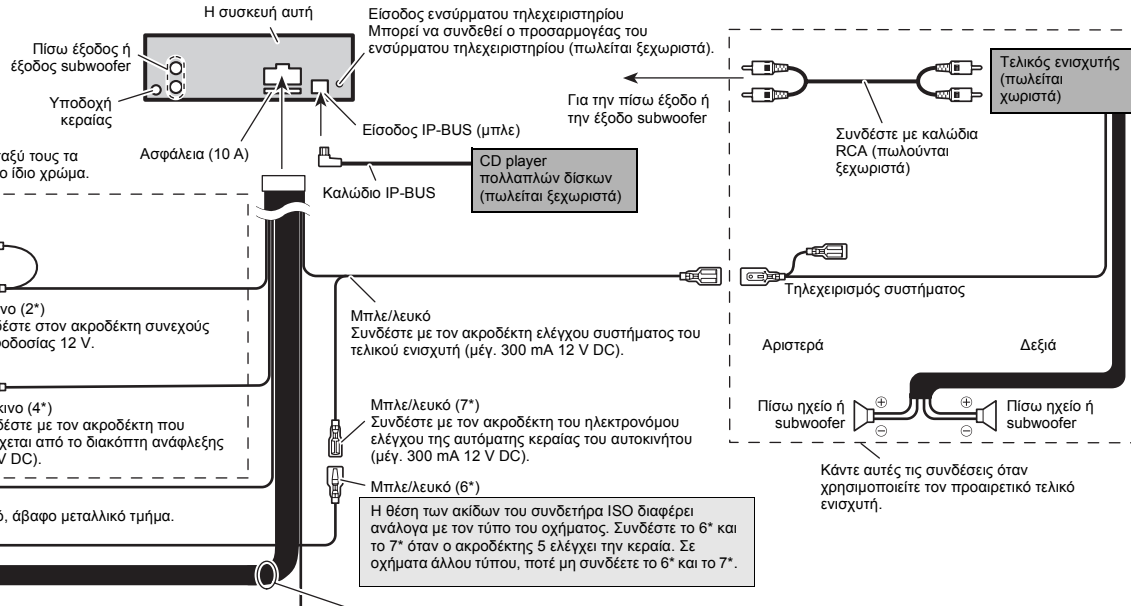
Η συσκευή αυτή

Είσοδος ενσύρματου τηλεχειριστηρίου
Μπορεί να συνδεθεί ο προσαρμογέας του ενσύρματου τηλεχειριστηρίου (πωλείται ξεχωριστά).

Πίσω έξοδος ή έξοδος subwoofer

Υποδοχή κεραίας

Είσοδος IP-BUS (μπλε)

ξύ τους τα ο ίδιο χρώμα.

Ασφάλεια (10 A)

CD player πολλαπλών δίσκων (πωλείται ξεχωριστά)

Καλώδιο IP-BUS

Τελικός ενισχυτής (πωλείται χωριστά)

Για την πίσω έξοδο ή την έξοδο subwoofer

Συνδέστε με καλώδια RCA (πωλούνται ξεχωριστά)

Τηλεχειρισμός συστήματος

ινο (2*)
δέστε στον ακροδέκτη συνεχούς οδοσίας 12 V.

Μπλε/λευκό
Συνδέστε με τον ακροδέκτη ελέγχου συστήματος του τελικού ενισχυτή (μέγ. 300 mA 12 V DC).

Αριστερά

Δεξιά

κινο (4*)
δέστε με τον ακροδέκτη που χεται από το διακόπτη ανάφλεξης V DC).

Μπλε/λευκό (7*)
Συνδέστε με τον ακροδέκτη του ηλεκτρονόμου ελέγχου της αυτόματης κεραίας του αυτοκινήτου (μέγ. 300 mA 12 V DC).

Πίσω ηχείο ή subwoofer

Πίσω ηχείο ή subwoofer

Κάντε αυτές τις συνδέσεις όταν χρησιμοποιείτε τον προαιρετικό τελικό ενισχυτή.

Μπλε/λευκό (6*)

ό, άβαφο μεταλλικό τμήμα.

Η θέση των ακίδων του συνδετήρα ISO διαφέρει ανάλογα με τον τύπο του οχήματος. Συνδέστε το 6* και το 7* όταν ο ακροδέκτης 5 ελέγχει την κεραία. Σε οχήματα άλλου τύπου, ποτέ μη συνδέετε το 6* και το 7*.